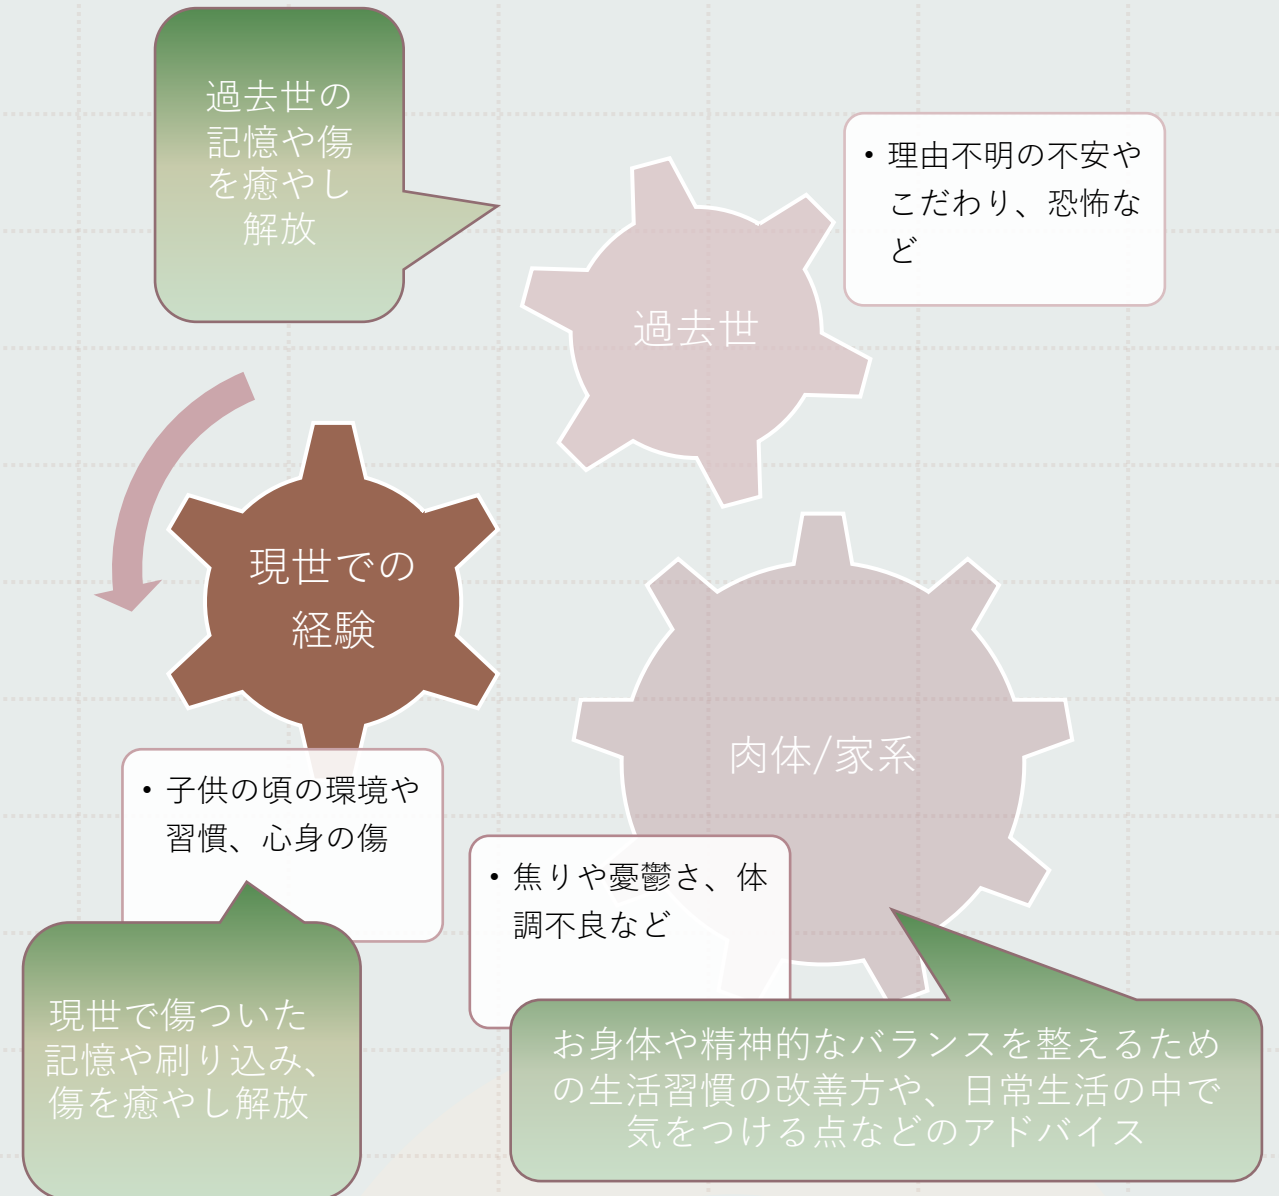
過去世の記憶や傷を癒やし解放

• 理由不明の不安やこだわり、恐怖など

過去世

現世での経験

肉体/家系

• 子供の頃の環境や習慣、心身の傷

• 焦りや憂鬱さ、体調不良など

現世で傷ついた記憶や刷り込み、傷を癒やし解放

お身体や精神的なバランスを整えるための生活習慣の改善方や、日常生活の中で気をつける点などのアドバイス